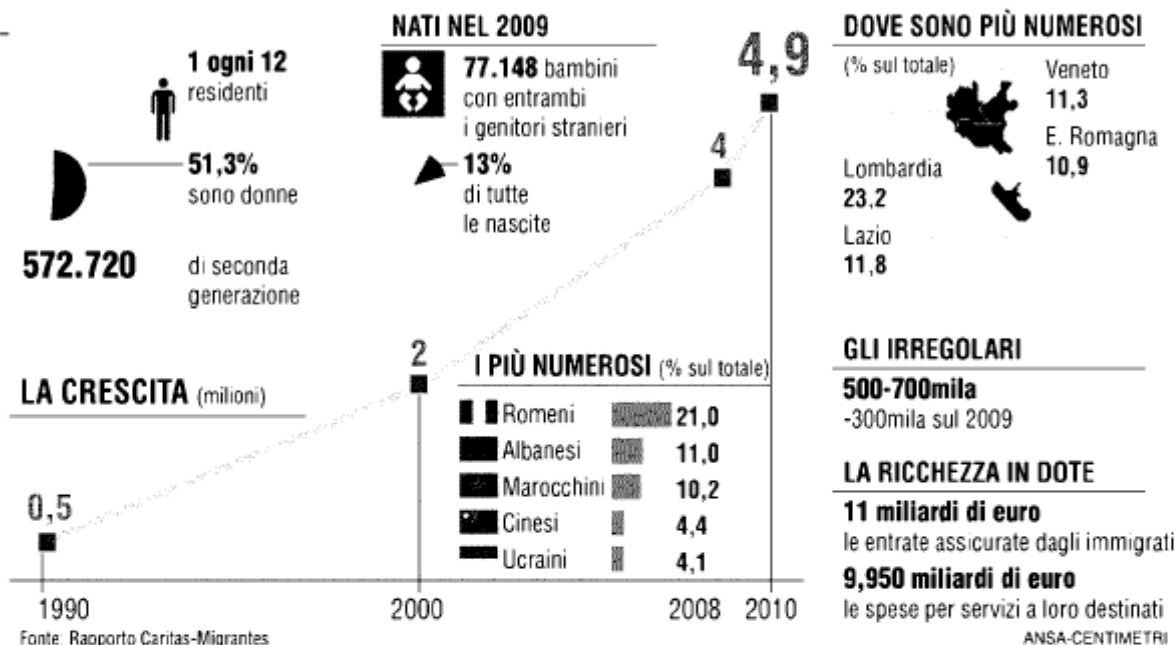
1 ogni 12 residenti

51,3% sono donne

572.720 di seconda generazione

NATI NEL 2009

77.148 bambini con entrambi i genitori stranieri

13% di tutte le nascite

DOVE SONO PIÙ NUMEROSI

(% sul totale)

Veneto 11,3

E. Romagna 10,9

Lombardia 23,2

Lazio 11,8

LA CRESCITA (milioni)

0,5

2

4

4,9

1990

2000

2008

2010

I PIÙ NUMEROSI (% sul totale)

| | |
|---|---|
| Romeni | 21,0 |
| Albanesi | 11,0 |
| Marocchini | 10,2 |
| Cinesi | 4,4 |
| Ucraini | 4,1 |

GLI IRREGOLARI

500-700mila

-300mila sul 2009

LA RICCHEZZA IN DOTE

11 miliardi di euro

le entrate assicurate dagli immigrati

9,950 miliardi di euro

le spese per servizi a loro destinati

Fonte: Rapporto Caritas-Migrantes

ANSA-CENTIMETRI